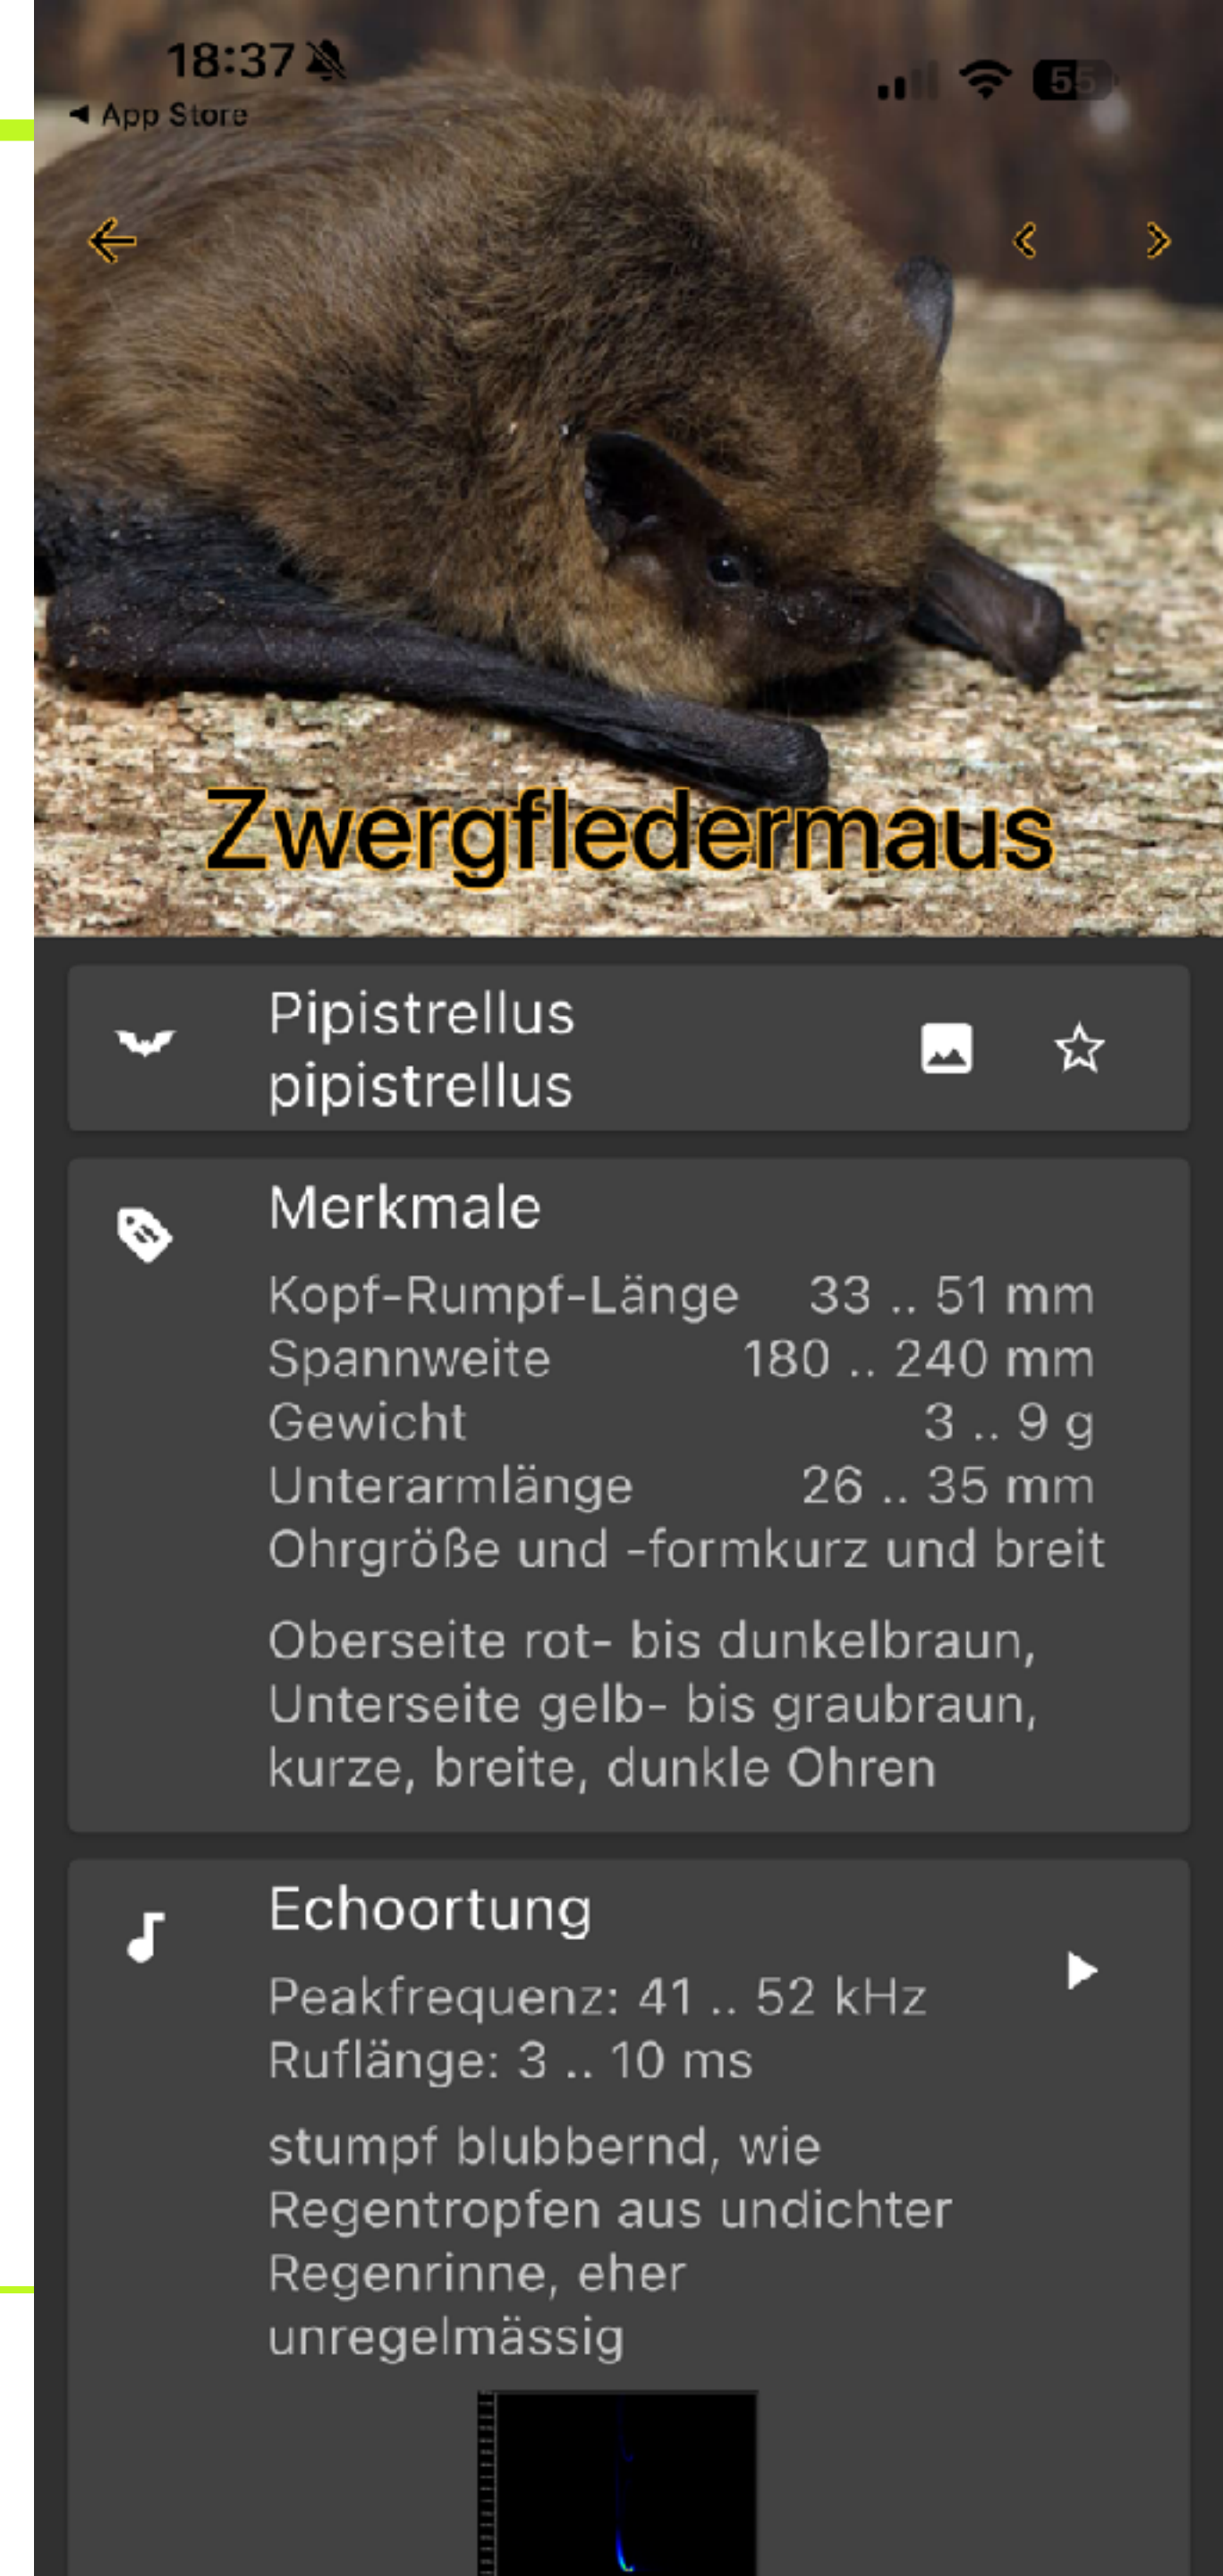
18:37

◄ App Store

55

Zwergfledermaus

Pipistrellus pipistrellus

Merkmale

| | |
|---|---|
| Kopf-Rumpf-Länge | 33 .. 51 mm |
| Spannweite | 180 .. 240 mm |
| Gewicht | 3 .. 9 g |
| Unterarmlänge | 26 .. 35 mm |
| Ohrgröße und -form | kurz und breit |

Oberseite rot- bis dunkelbraun, Unterseite gelb- bis graubraun, kurze, breite, dunkle Ohren

Echoortung

Peakfrequenz: 41 .. 52 kHz
Ruflänge: 3 .. 10 ms

stumpf blubbernd, wie Regentropfen aus undichter Regenrinne, eher unregelmässig